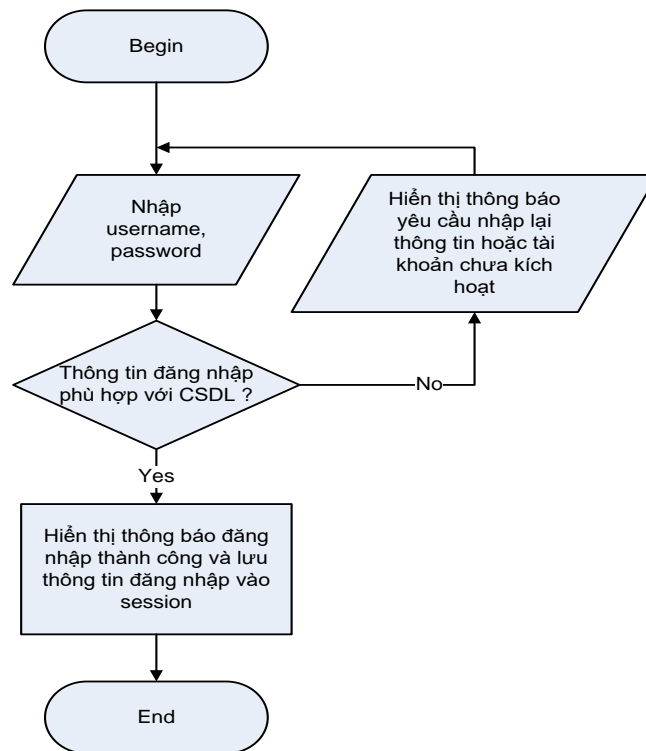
Begin

Nhập username, password

Hiển thị thông báo yêu cầu nhập lại thông tin hoặc tài khoản chưa kích hoạt

Thông tin đăng nhập phù hợp với CSDL ?

No

Yes

Hiển thị thông báo đăng nhập thành công và lưu thông tin đăng nhập vào session

End